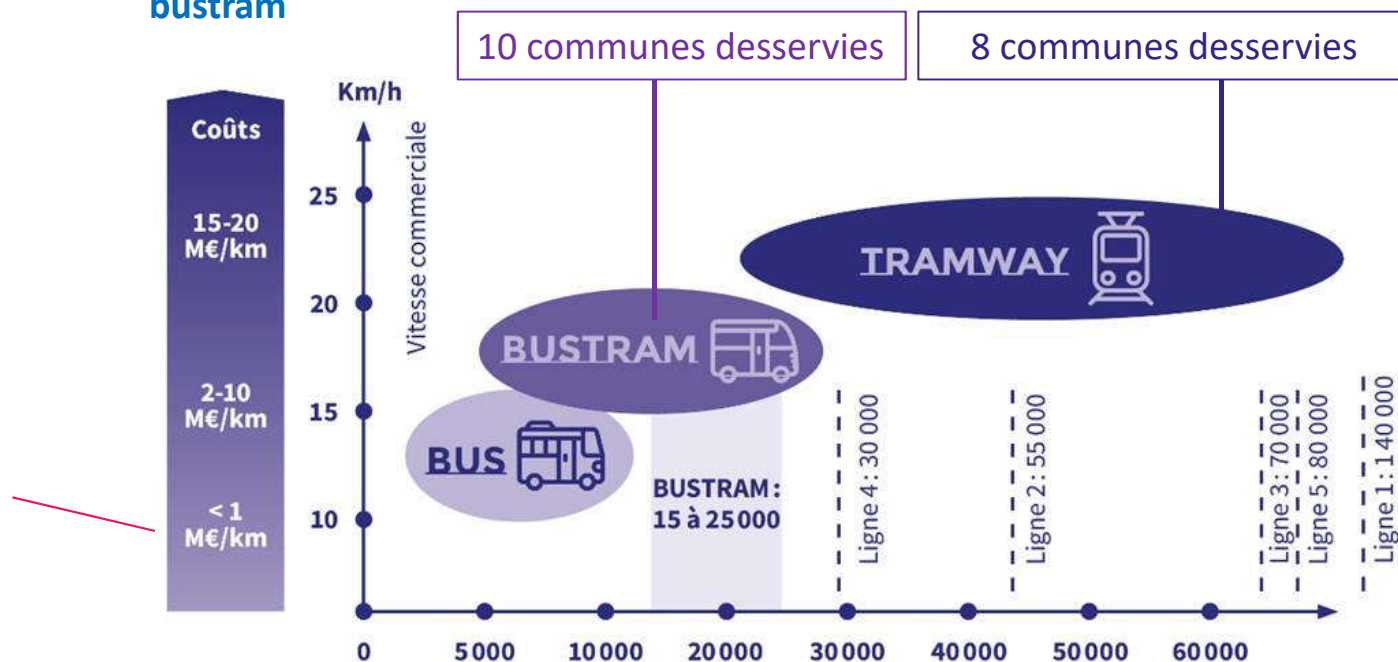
bustram

10 communes desservies

8 communes desservies

Coûts

15-20 M€/km

2-10 M€/km

< 1 M€/km

Km/h

Vitesse commerciale

25

20

15

10

TRAMWAY

BUSTRAM

BUS

BUSTRAM : 15 à 25000

Ligne 4 : 30 000

Ligne 2 : 55 000

Ligne 3 : 70 000

Ligne 5 : 80 000

Ligne 1 : 140 000

0

5000

10000

20000

30000

40000

50000

60000